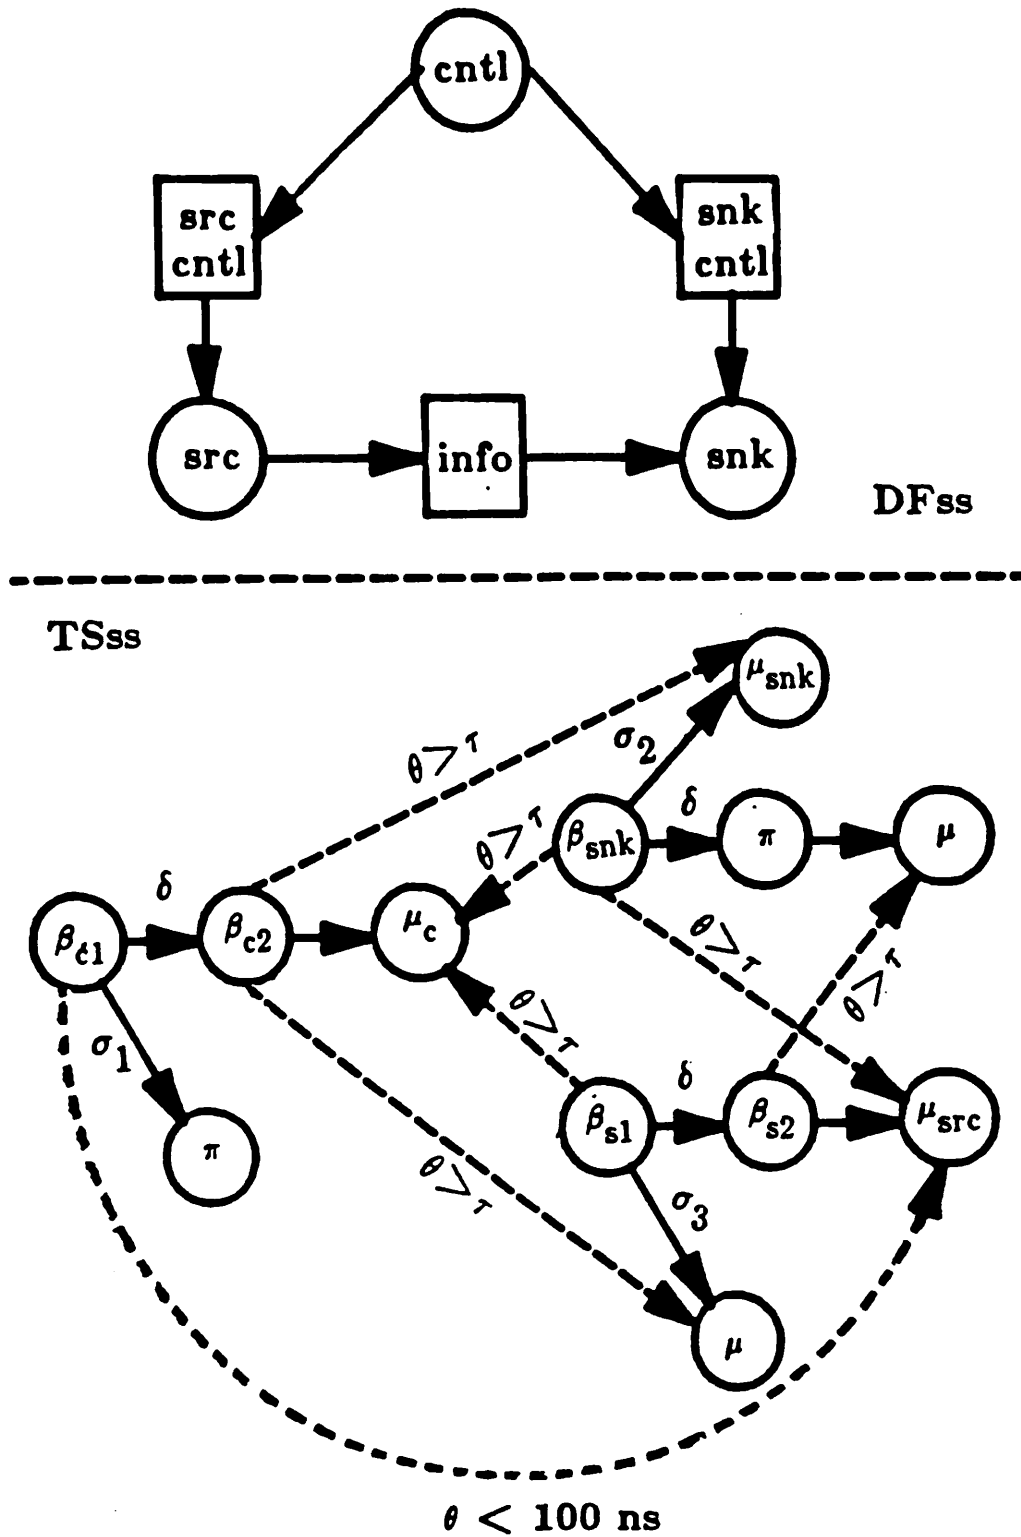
cntl

src cntl

snk cntl

src

info

snk

DFss

TSss

$\mu_{snk}$

$\theta > \tau$

$\sigma_2$

$\delta$

$\theta > \tau$

$\beta_{snk}$

$\pi$

$\mu$

$\delta$

$\beta_{c1}$

$\beta_{c2}$

$\mu_c$

$\theta > \tau$

$\theta > \tau$

$\theta > \tau$

$\sigma_1$

$\delta$

$\pi$

$\beta_{s1}$

$\beta_{s2}$

$\mu_{src}$

$\theta > \tau$

$\sigma_3$

$\mu$

$\theta < 100$ ns